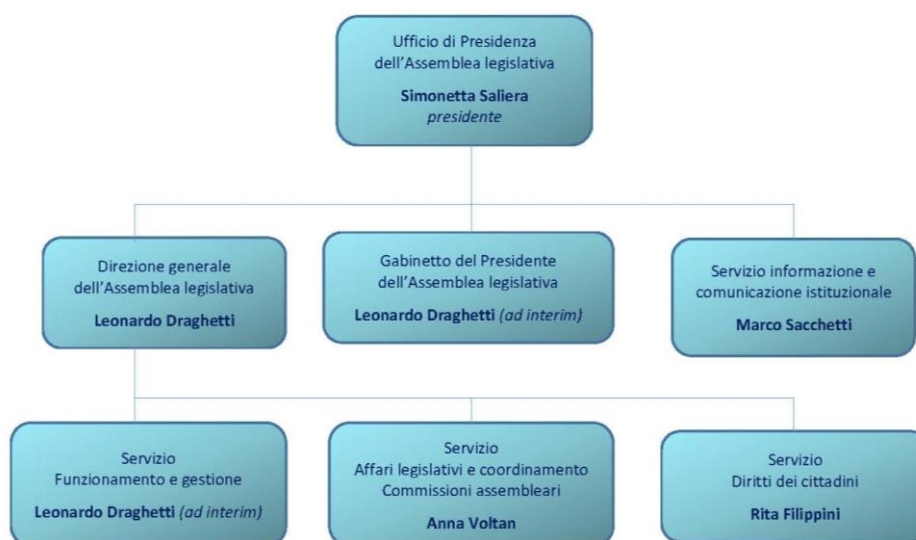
Ufficio di Presidenza dell'Assemblea legislativa

**Simonetta Saliera**
*presidente*

Direzione generale dell'Assemblea legislativa

**Leonardo Draghetti**

Gabinetto del Presidente dell'Assemblea legislativa

**Leonardo Draghetti** *(ad interim)*

Servizio informazione e comunicazione istituzionale

**Marco Sacchetti**

Servizio
Funzionamento e gestione

**Leonardo Draghetti** *(ad interim)*

Servizio
Affari legislativi e coordinamento Commissioni assembleari

**Anna Voltan**

Servizio
Diritti dei cittadini

**Rita Filippini**